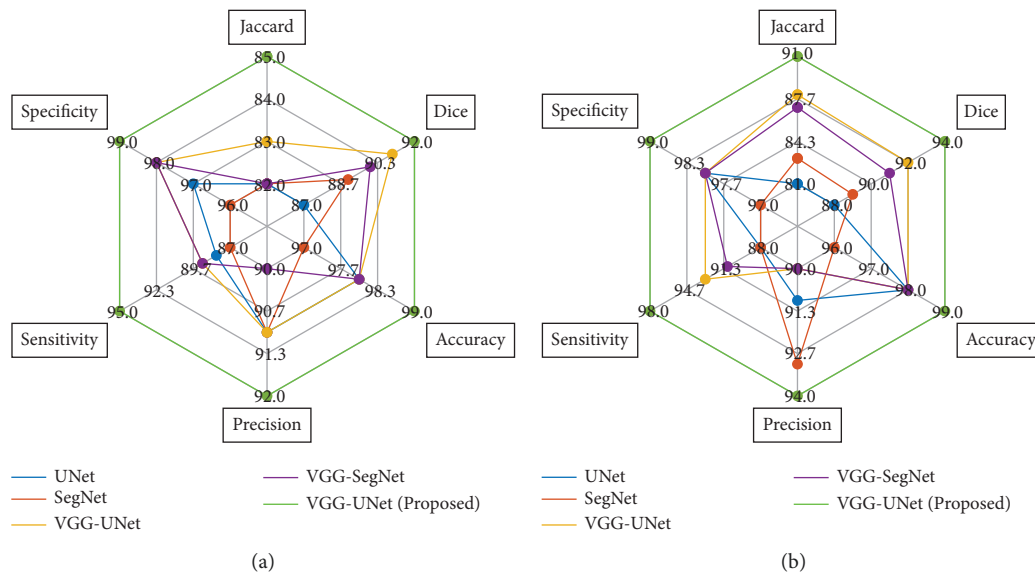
Jaccard
85.0
84.0
83.0
82.0
Specificity
99.0
98.0
97.0
96.0
Dice
92.0
90.3
88.7
87.0
87.0
97.0
90.0
89.7
92.3
Sensitivity
95.0
97.7
98.3
Accuracy
99.0
90.7
91.3
92.0
Precision

UNet
SegNet
VGG-UNet
VGG-SegNet
VGG-UNet (Proposed)

(a)

Jaccard
91.0
87.7
84.3
81.0
Specificity
99.0
98.3
97.7
97.0
Dice
94.0
92.0
90.0
88.0
88.0
96.0
97.0
90.0
91.3
94.7
Sensitivity
98.0
98.0
Accuracy
99.0
91.3
92.7
94.0
Precision

UNet
SegNet
VGG-UNet
VGG-SegNet
VGG-UNet (Proposed)

(b)